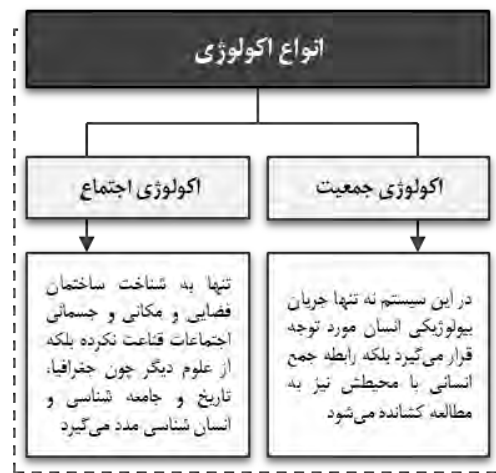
انواع اکولوژی

اکولوژی جمعیت

در این سیستم نه تنها جریان بیولوژیکی انسان مورد توجه قرار می‌گیرد بلکه رابطه جمع انسانی با محیطش نیز به مطالعه کشانده می‌شود

اکولوژی اجتماع

تنها به شناخت ساختمان فضایی و مکانی و جسمانی اجتماعات قناعت نکرده بلکه از علوم دیگر چون جغرافیا، تاریخ و جامعه شناسی و انسان شناسی مدد می‌گیرد